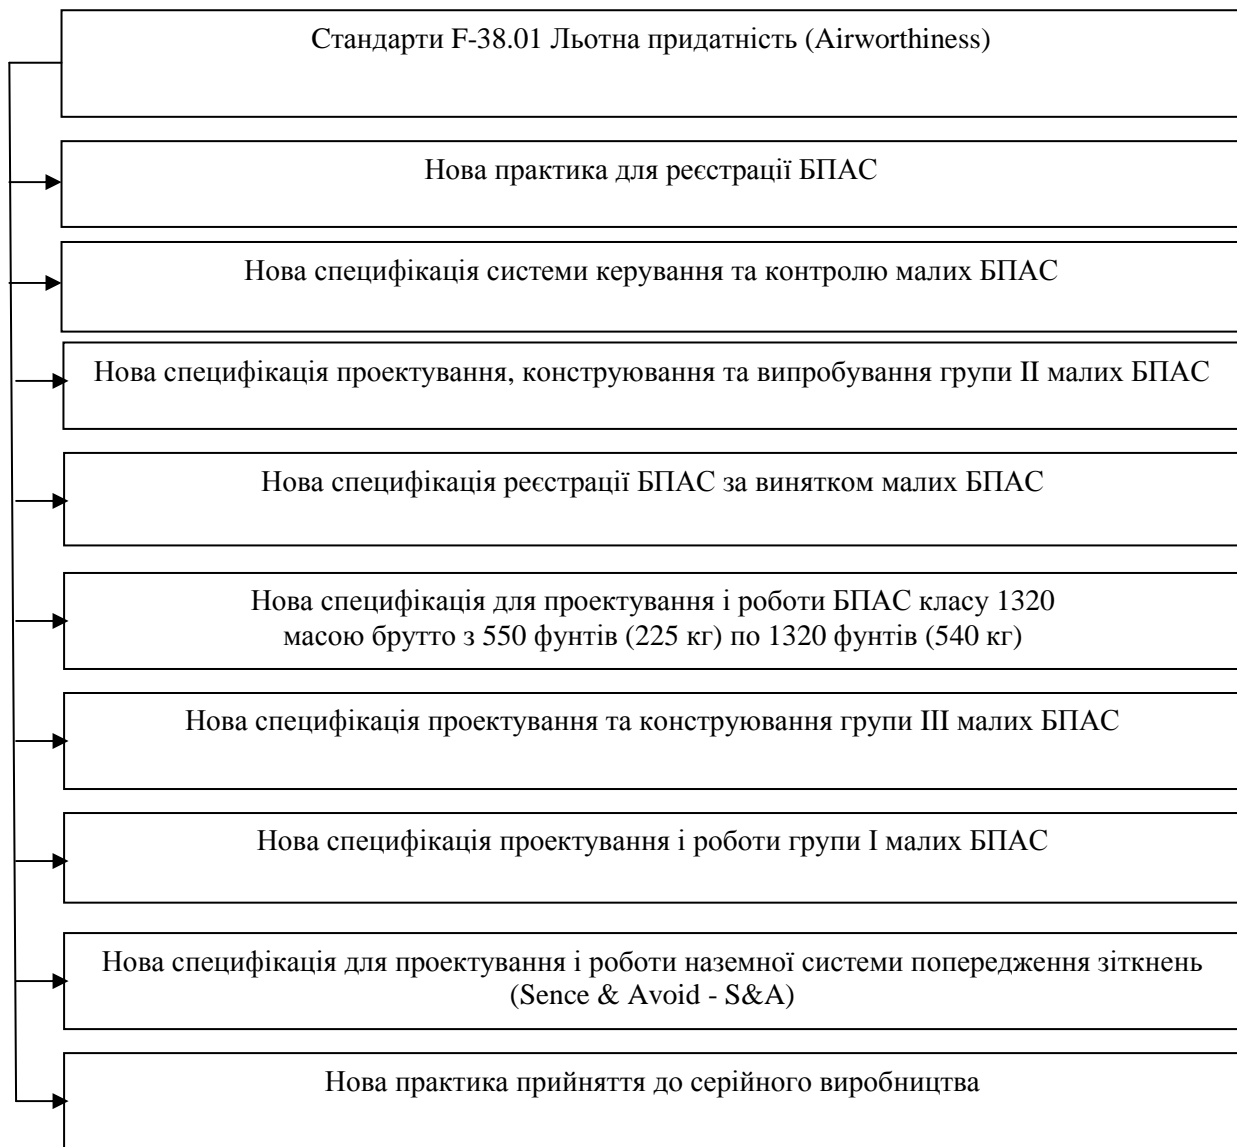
Стандарти F-38.01 Льотна придатність (Airworthiness)

Нова практика для реєстрації БПАС

Нова специфікація системи керування та контролю малих БПАС

Нова специфікація проектування, конструювання та випробування групи II малих БПАС

Нова специфікація реєстрації БПАС за винятком малих БПАС

Нова специфікація для проектування і роботи БПАС класу 1320 масою брутто з 550 фунтів (225 кг) по 1320 фунтів (540 кг)

Нова специфікація проектування та конструювання групи III малих БПАС

Нова специфікація проектування і роботи групи I малих БПАС

Нова специфікація для проектування і роботи наземної системи попередження зіткнень (Sence & Avoid - S&A)

Нова практика прийняття до серійного виробництва